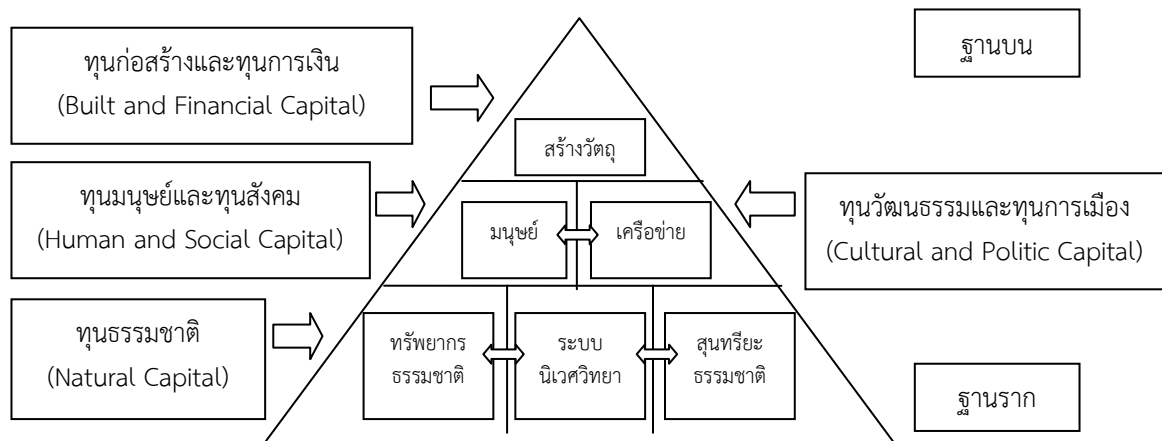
ทุนก่อสร้างและทุนการเงิน
(Built and Financial Capital)

ฐานบน

สร้างวัตถุ

ทุนมนุษย์และทุนสังคม
(Human and Social Capital)

มนุษย์

เครือข่าย

ทุนวัฒนธรรมและทุนการเมือง
(Cultural and Politic Capital)

ทุนธรรมชาติ
(Natural Capital)

ทรัพยากร
ธรรมชาติ

ระบบ
นิเวศวิทยา

สุนทรียะ
ธรรมชาติ

ฐานราก